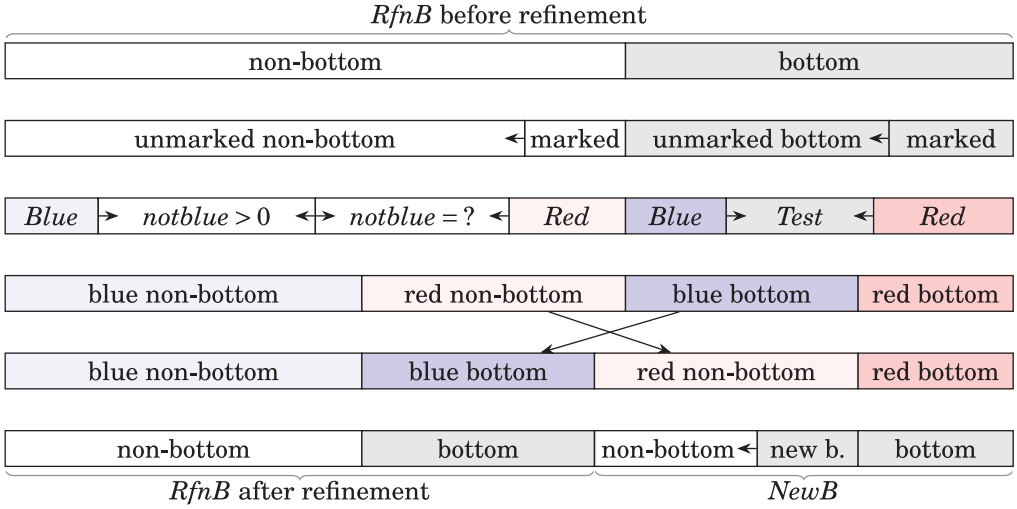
*RfnB* before refinement

| non-bottom | bottom |
|---|---|

| unmarked non-bottom | marked | unmarked bottom | marked |
|---|---|---|---|

| *Blue* | *notblue* > 0 | *notblue* = ? | *Red* | *Blue* | *Test* | *Red* |
|---|---|---|---|---|---|---|

| blue non-bottom | red non-bottom | blue bottom | red bottom |
|---|---|---|---|

| blue non-bottom | blue bottom | red non-bottom | red bottom |
|---|---|---|---|

| non-bottom | bottom | non-bottom | new b. | bottom |
|---|---|---|---|---|

*RfnB* after refinement

*NewB*